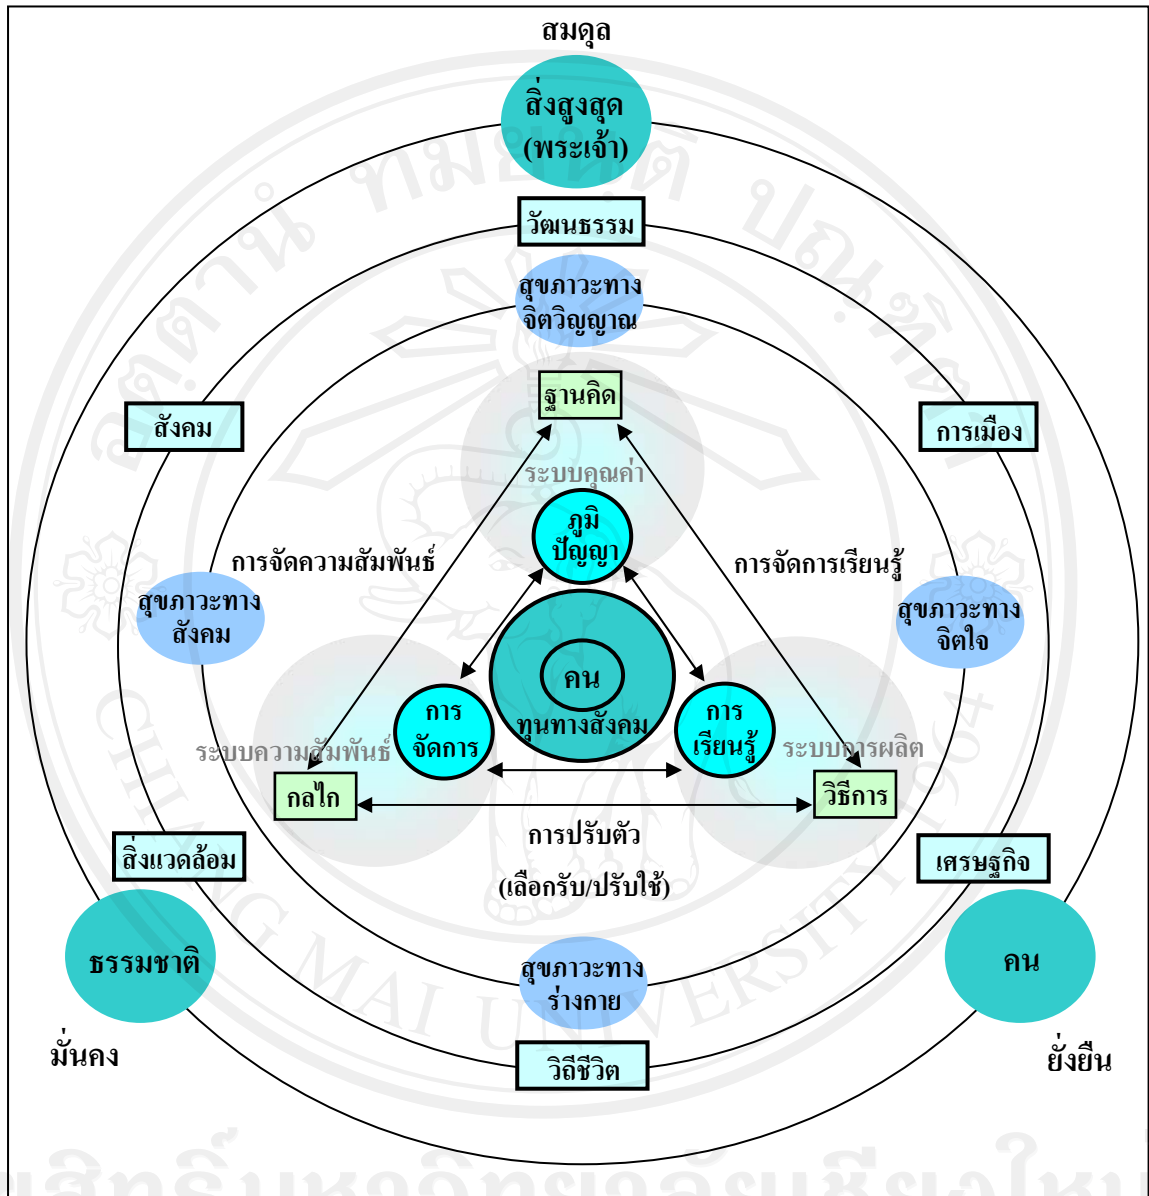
สมดุล

สิ่งสูงสุด (พระเจ้า)

วัฒนธรรม

สุขภาวะทาง จิตวิญญาณ

ฐานคิด

สังคม

การเมือง

ระบบคุณค่า

ภูมิ ปัญญา

การจัดความสัมพันธ์

การจัดการเรียนรู้

สุขภาวะทาง สังคม

สุขภาวะทาง จิตใจ

คน

ทุนทางสังคม

การ จัดการ

การ เรียนรู้

ระบบความสัมพันธ์

ระบบการผลิต

กลไก

วิธีการ

การปรับตัว (เลือกรับ/ปรับใช้)

สิ่งแวดล้อม

เศรษฐกิจ

ธรรมชาติ

คน

สุขภาวะทาง ร่างกาย

มั่นคง

วิถีชีวิต

ยั่งยืน